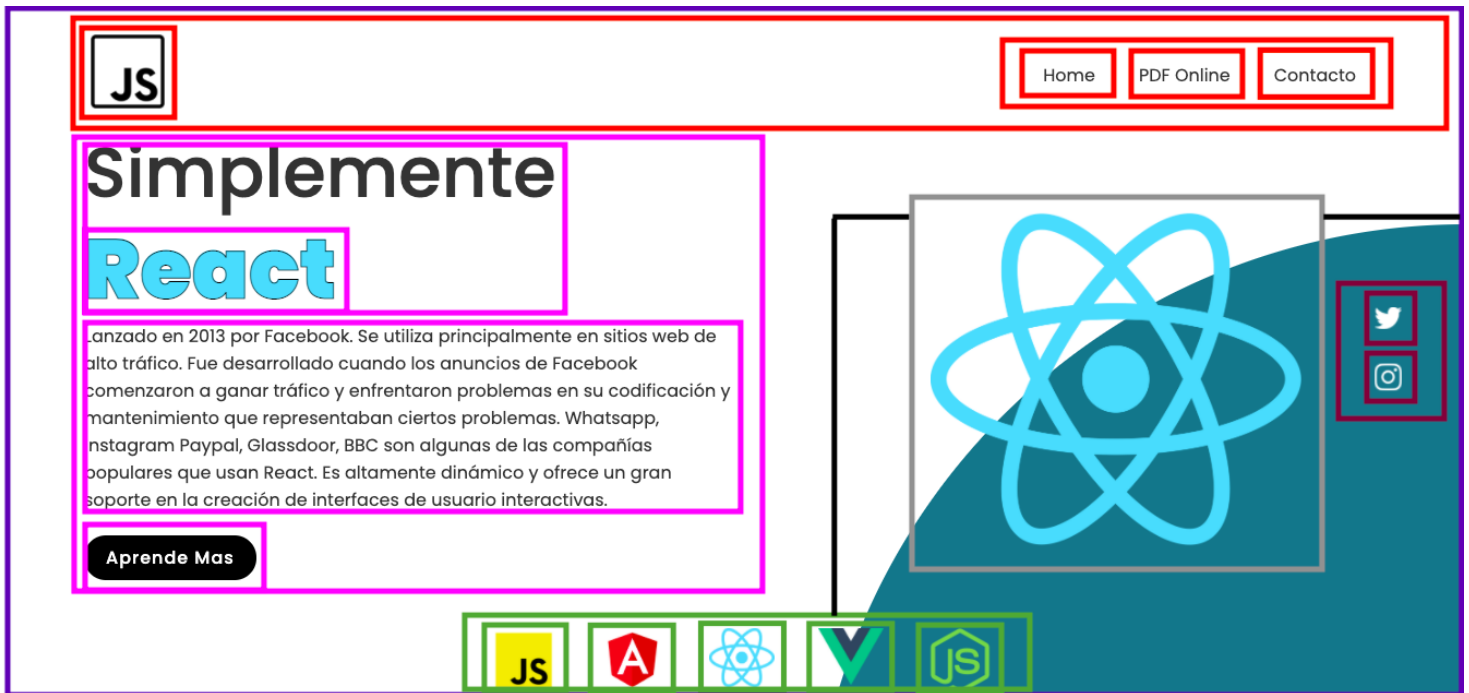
JS

Home PDF Online Contacto

Simplemente

React

Lanzado en 2013 por Facebook. Se utiliza principalmente en sitios web de alto tráfico. Fue desarrollado cuando los anuncios de Facebook comenzaron a ganar tráfico y enfrentaron problemas en su codificación y mantenimiento que representaban ciertos problemas. Whatsapp, Instagram Paypal, Glassdoor, BBC son algunas de las compañías populares que usan React. Es altamente dinámico y ofrece un gran soporte en la creación de interfaces de usuario interactivas.

Aprende Mas

JS

JS